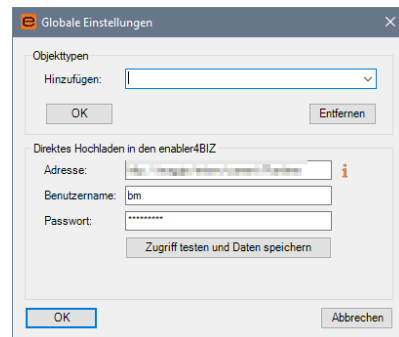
Globale Einstellungen

Objekttypen

Hinzufügen:

OK

Entfernen

Direktes Hochladen in den enabler4BIZ

Adresse: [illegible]

Benutzername: bm

Passwort: *********

Zugriff testen und Daten speichern

OK

Abbrechen